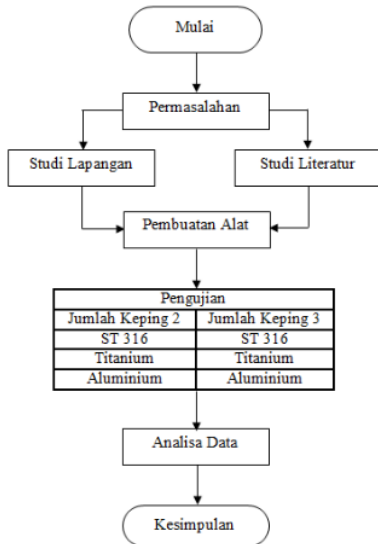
Mulai

Permasalahan

Studi Lapangan

Studi Literatur

Pembuatan Alat

| Pengujian | |
|---|---|
| Jumlah Keping 2 | Jumlah Keping 3 |
| ST 316 | ST 316 |
| Titanium | Titanium |
| Aluminium | Aluminium |

Analisa Data

Kesimpulan